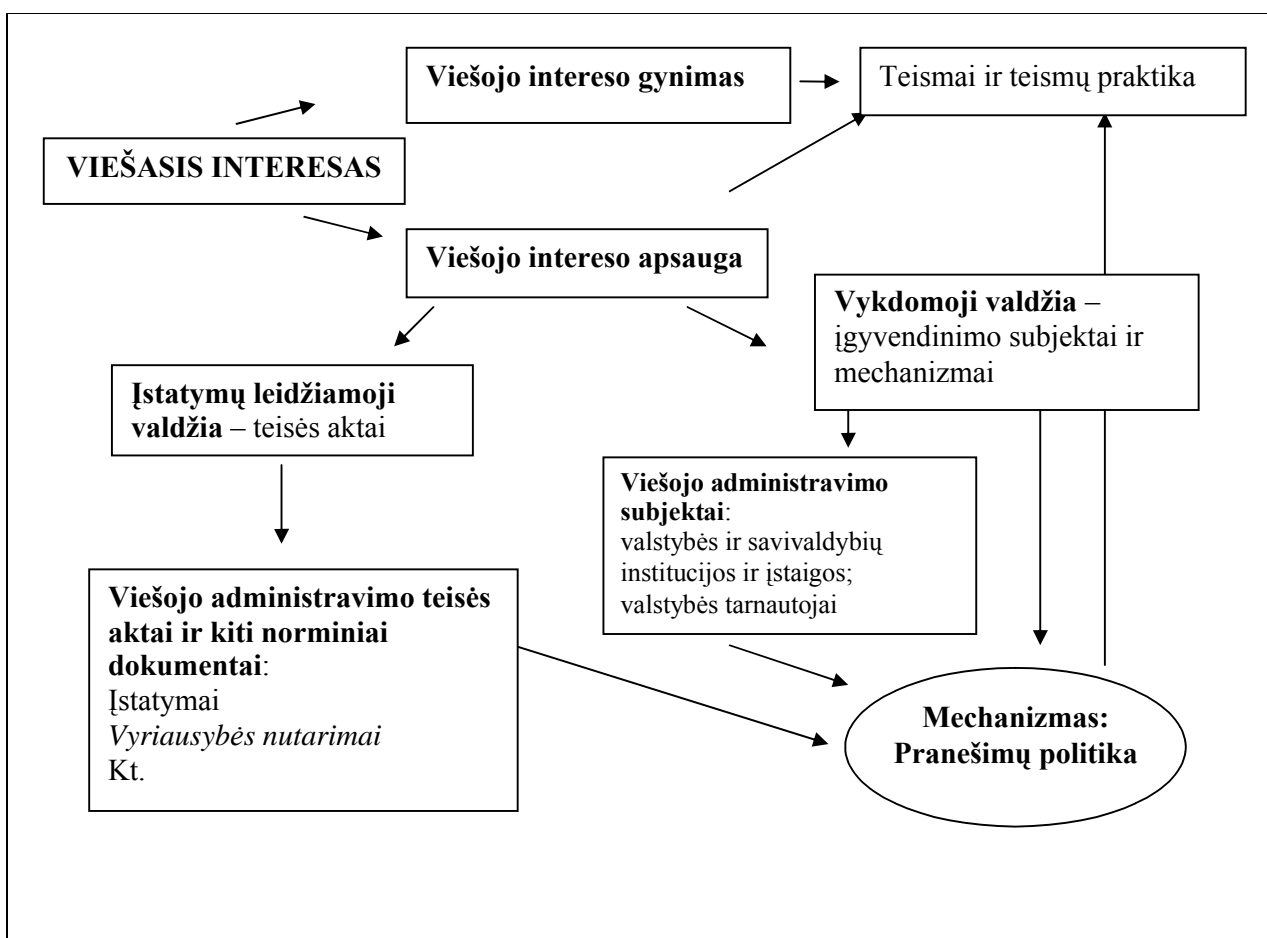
Viešojo intereso gynimas

Teismai ir teismų praktika

VIEŠASIS INTERESAS

Viešojo intereso apsauga

Vykdomoji valdžia – įgyvendinimo subjektai ir mechanizmai

Įstatymų leidžiamoji valdžia – teisės aktai

Viešojo administravimo subjektai: valstybės ir savivaldybių institucijos ir įstaigos; valstybės tarnautojai

Viešojo administravimo teisės aktai ir kiti norminiai dokumentai:
Įstatymai
*Vyriausybės nutarimai*
Kt.

Mechanizmas: Pranešimų politika